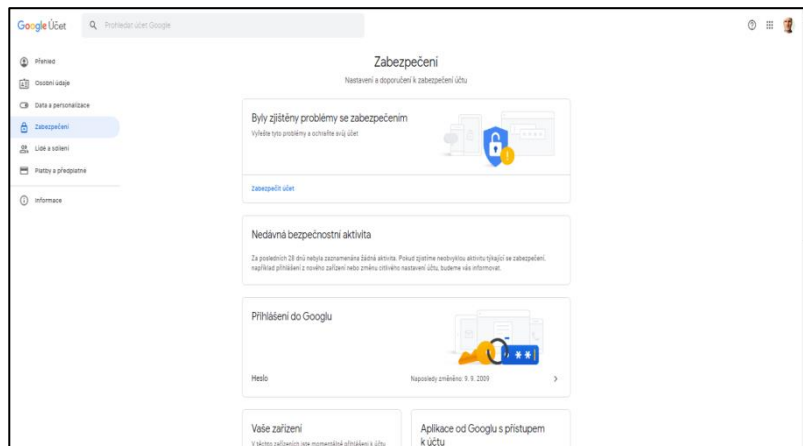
Google Účet

Prohledat účet Google

Přehled

Osobní údaje

Data a personalizace

Zabezpečení

Lidé a sdílení

Platby a předplatné

Informace

Zabezpečení

Nastavení a doporučení k zabezpečení účtu

Byly zjištěny problémy se zabezpečením

Vyřešte tyto problémy a ochraňte svůj účet

Zabezpečit účet

Nedávná bezpečnostní aktivita

Za posledních 28 dnů nebyla zaznamenána žádná aktivita. Pokud zjistíme neobvyklou aktivitu týkající se zabezpečení, například přihlášení z nového zařízení nebo změnu citlivého nastavení účtu, budeme vás informovat.

Přihlášení do Googlu

Heslo

Naposledy změněno: 9. 9. 2009

Vaše zařízení

V těchto zařízeních jste momentálně přihlášeni k účtu

Aplikace od Googlu s přístupem k účtu